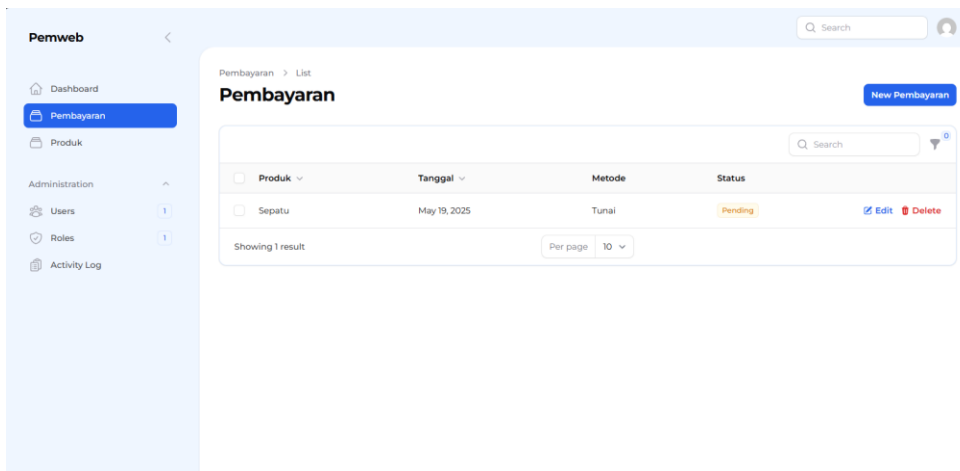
Pemweb

Search

Dashboard
Pembayaran
Produk

Administration
Users 1
Roles 1
Activity Log

Pembayaran > List

Pembayaran

New Pembayaran

Search

0

| Produk | Tanggal | Metode | Status | |
|---|---|---|---|---|
| Sepatu | May 19, 2025 | Tunai | Pending | Edit Delete |

Showing 1 result

Per page 10